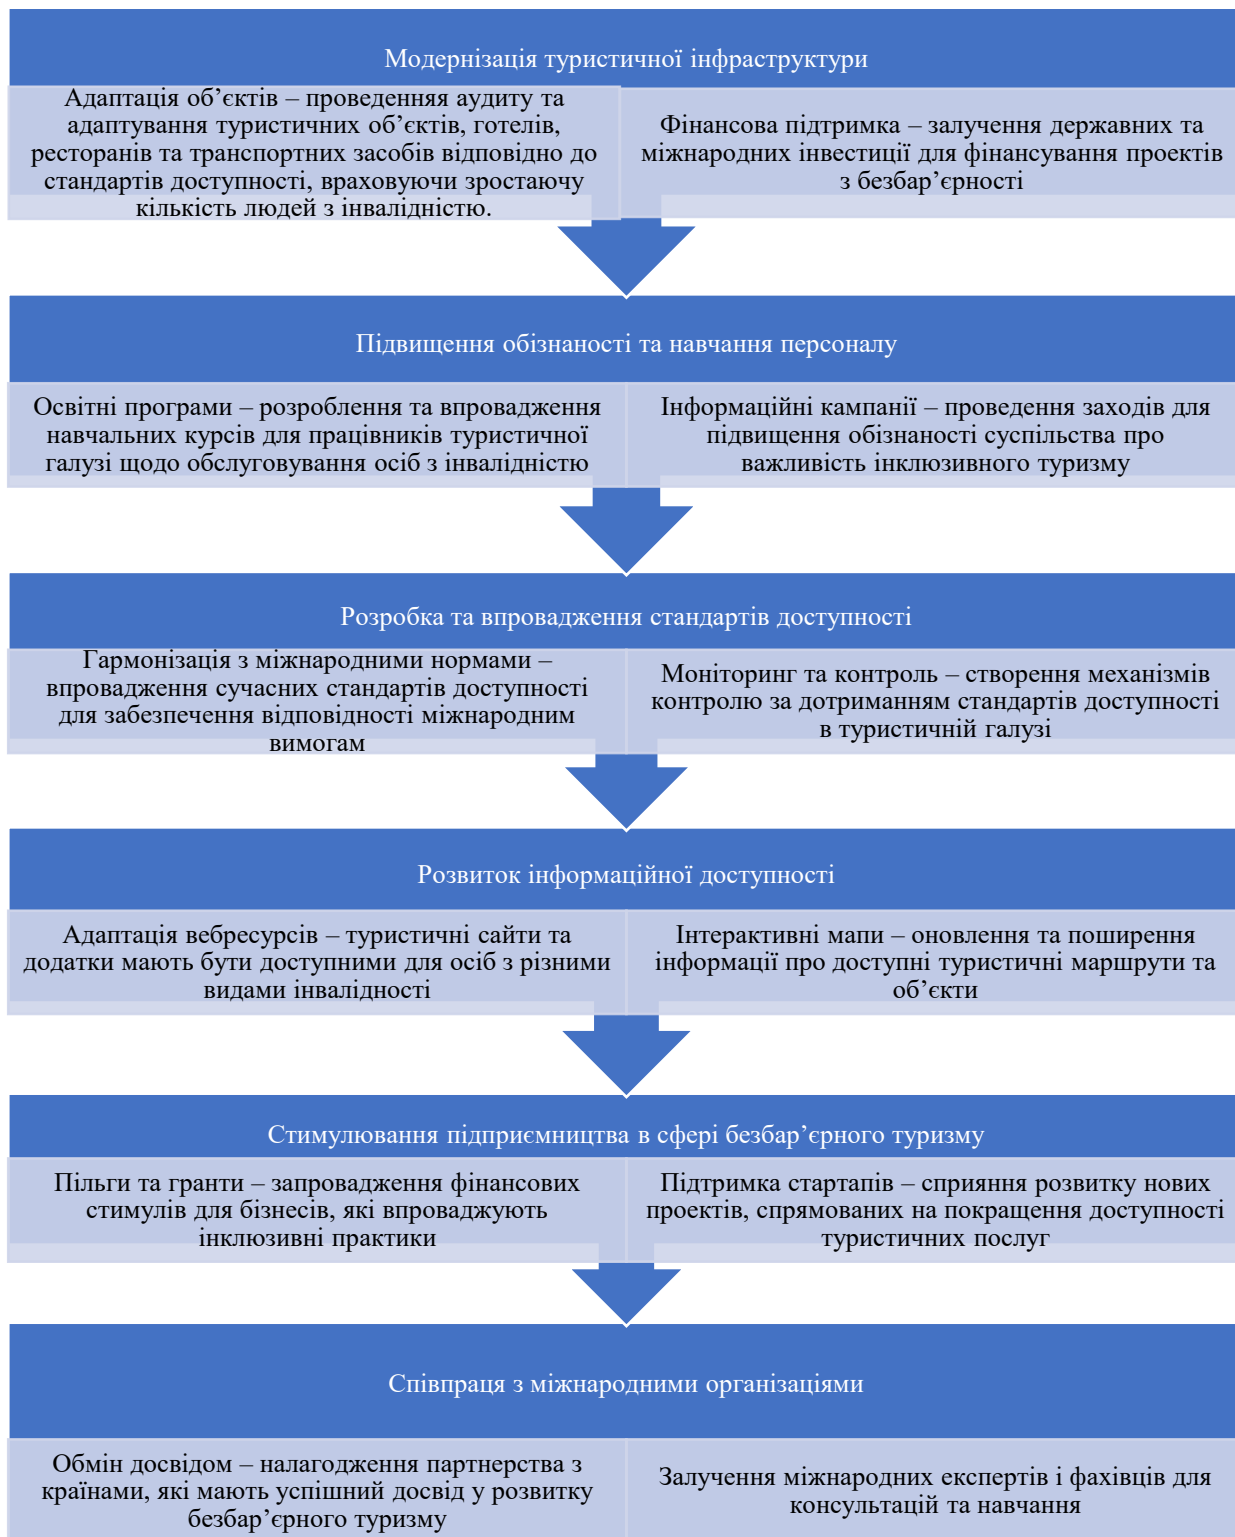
Модернізація туристичної інфраструктури

Адаптація об’єктів – проведенняя аудиту та адаптування туристичних об’єктів, готелів, ресторанів та транспортних засобів відповідно до стандартів доступності, враховуючи зростаючу кількість людей з інвалідністю.

Фінансова підтримка – залучення державних та міжнародних інвестиції для фінансування проектів з безбар’єрності

Підвищення обізнаності та навчання персоналу

Освітні програми – розроблення та впровадження навчальних курсів для працівників туристичної галузі щодо обслуговування осіб з інвалідністю

Інформаційні кампанії – проведення заходів для підвищення обізнаності суспільства про важливість інклюзивного туризму

Розробка та впровадження стандартів доступності

Гармонізація з міжнародними нормами – впровадження сучасних стандартів доступності для забезпечення відповідності міжнародним вимогам

Моніторинг та контроль – створення механізмів контролю за дотриманням стандартів доступності в туристичній галузі

Розвиток інформаційної доступності

Адаптація вебресурсів – туристичні сайти та додатки мають бути доступними для осіб з різними видами інвалідності

Інтерактивні мапи – оновлення та поширення інформації про доступні туристичні маршрути та об’єкти

Стимулювання підприємництва в сфері безбар’єрного туризму

Пільги та гранти – запровадження фінансових стимулів для бізнесів, які впроваджують інклюзивні практики

Підтримка стартапів – сприяння розвитку нових проектів, спрямованих на покращення доступності туристичних послуг

Співпраця з міжнародними організаціями

Обмін досвідом – налагодження партнерства з країнами, які мають успішний досвід у розвитку безбар’єрного туризму

Залучення міжнародних експертів і фахівців для консультацій та навчання